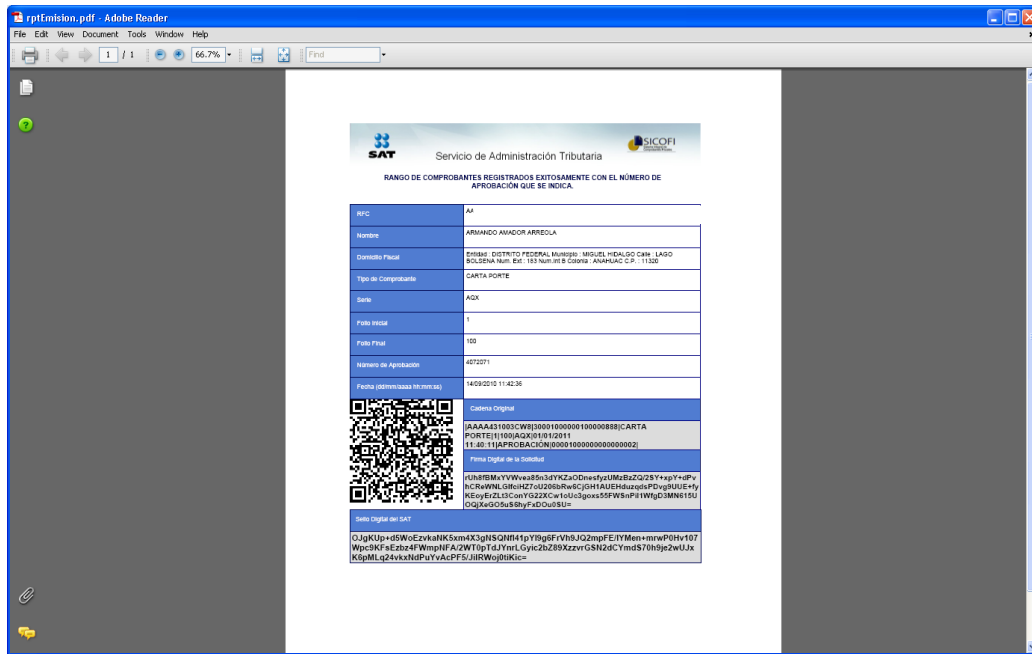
rptEmision.pdf - Adobe Reader

File Edit View Document Tools Window Help

1 / 1 66.7% Find

SAT Servicio de Administración Tributaria SICOFI

RANGO DE COMPROBANTES REGISTRADOS EXITOSAMENTE CON EL NÚMERO DE APROBACIÓN QUE SE INDICA.

| RFC | A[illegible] |
|---|---|
| Nombre | ARMANDO AMADOR ARREOLA |
| Domicilio Fiscal | Entidad : DISTRITO FEDERAL Municipio : MIGUEL HIDALGO Calle : LAGO BOLSENA Num. Ext : 183 Num.Int B Colonia : ANAHUAC C.P. : 11320 |
| Tipo de Comprobante | CARTA PORTE |
| Serie | AQX |
| Folio Inicial | 1 |
| Folio Final | 100 |
| Número de Aprobación | 4072071 |
| Fecha (dd/mm/aaaa hh:mm:ss) | 14/09/2010 11:42:36 |

Cadena Original

|AAAA431003CW8|30001000000100000888|CARTA PORTE|1|100|AQX|01/01/2011 11:40:11|APROBACIÓN|00001000000000000002|

Firma Digital de la Solicitud

rUh8fBMxYVWvea85n3dYKZaODnesfyzUMzBzZQ/2SY+xpY+dPvhCReWNLGlfciHZ7oU206bRw6CjGH1AUEHduzqdsPDvg9UUE+fyKEoyErZLt3ConYG22XCw1oUc3goxs55FWSnPiI1WfgD3MN615UOQjXeGO5uS6hyFxDOu0SU=

Sello Digital del SAT

OJgKUp+d5WoEzvkaNK5xm4X3gNSQNfI41pYl9g6FrVh9JQ2mpFE/IYMen+mrwP0Hv107Wpc9KFsEzbz4FWmpNFA/2WT0pTdJYnrLGyic2bZ89XzzvrGSN2dCYmdS70h9je2wUJxK5pMLq24vkxNdPuYvAcPF5/JiIRWoj0tiKic=